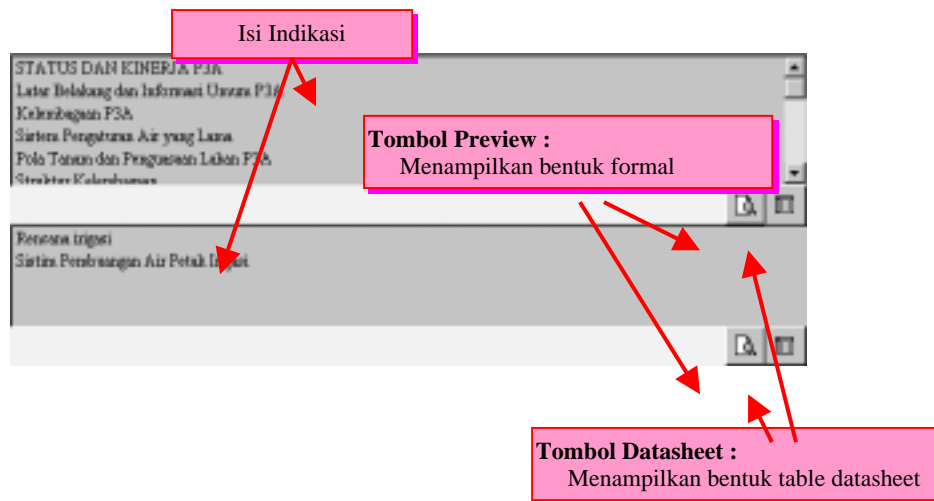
Isi Indikasi

STATUS DAN KINERJA P3A
Latar Belakang dan Informasi Umum P3A
Kelembagaan P3A
Sistem Pengaturan Air yang Lama
Pola Tanam dan Penguasaan Lahan P3A
Struktur Kelembagaan

Tombol Preview :
Menampilkan bentuk formal

Rencana irigasi
Sistim Pembuangan Air Petak Irigasi

Tombol Datasheet :
Menampilkan bentuk table datasheet